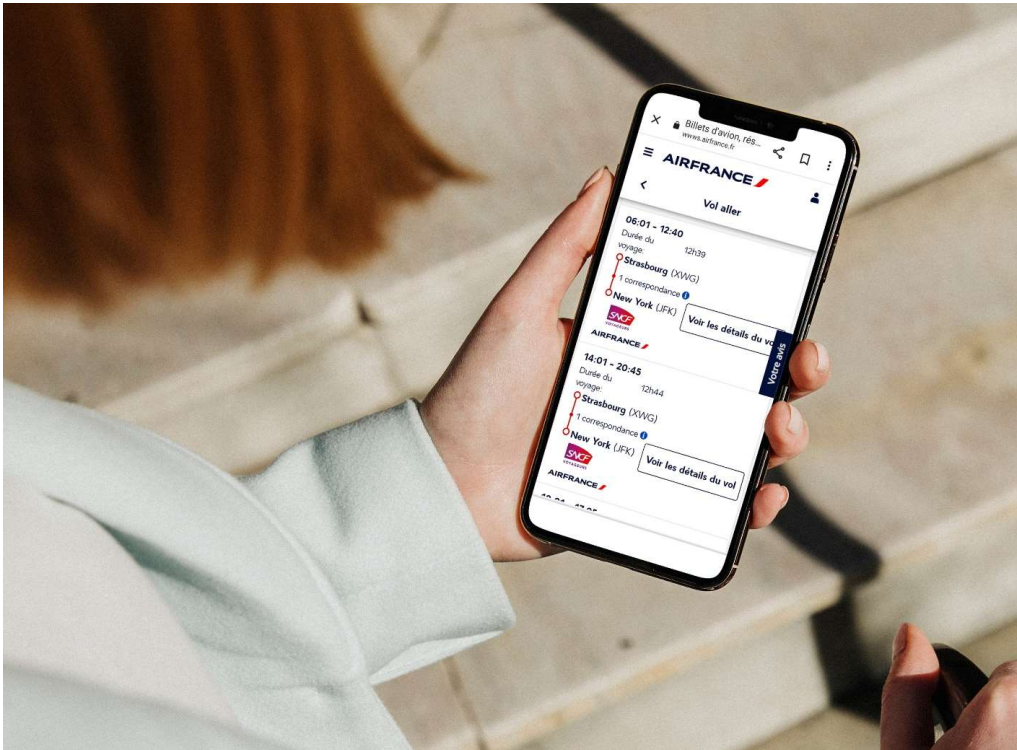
Billets d'avion, rés...
www.airfrance.fr

AIRFRANCE

Vol aller

06:01 - 12:40
Durée du voyage: 12h39
Strasbourg (XWG)
1 correspondance
New York (JFK)
SNCF VOYAGEURS
AIRFRANCE
Voir les détails du vol

Votre avis

14:01 - 20:45
Durée du voyage: 12h44
Strasbourg (XWG)
1 correspondance
New York (JFK)
SNCF VOYAGEURS
AIRFRANCE
Voir les détails du vol

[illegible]